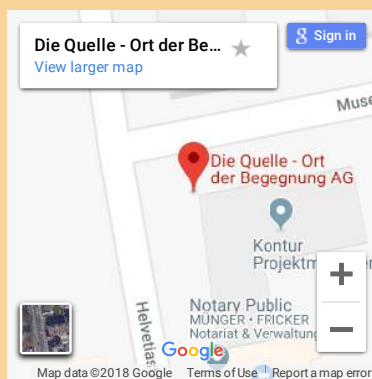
Die Quelle - Ort der Be...
View larger map

Sign in

Muse

Die Quelle - Ort der Begegnung AG

Kontur Projektm

Helvetias

Notary Public
MÜNGER · FRICKER
Notariat & Verwaltung

Google

Map data ©2018 Google Terms of Use Report a map error